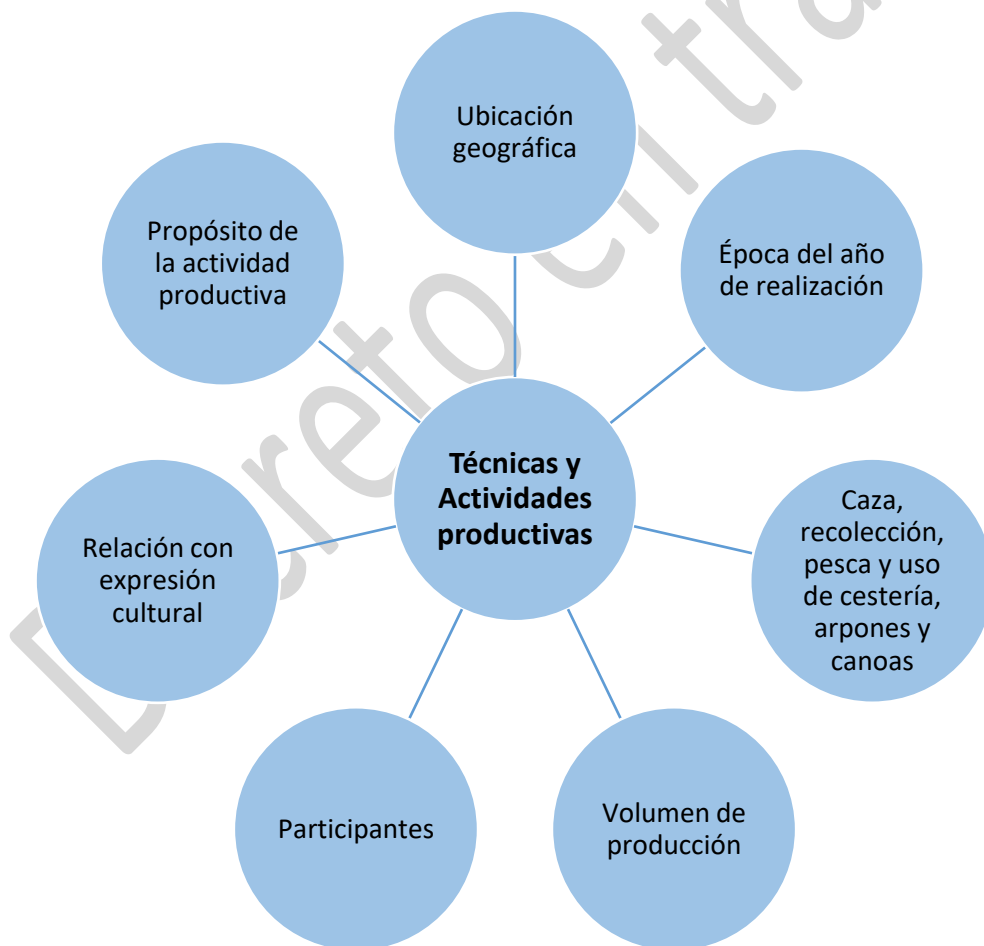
Técnicas y Actividades productivas

Ubicación geográfica

Época del año de realización

Caza, recolección, pesca y uso de cestería, arpones y canoas

Volumen de producción

Participantes

Relación con expresión cultural

Propósito de la actividad productiva

Decreto en trá